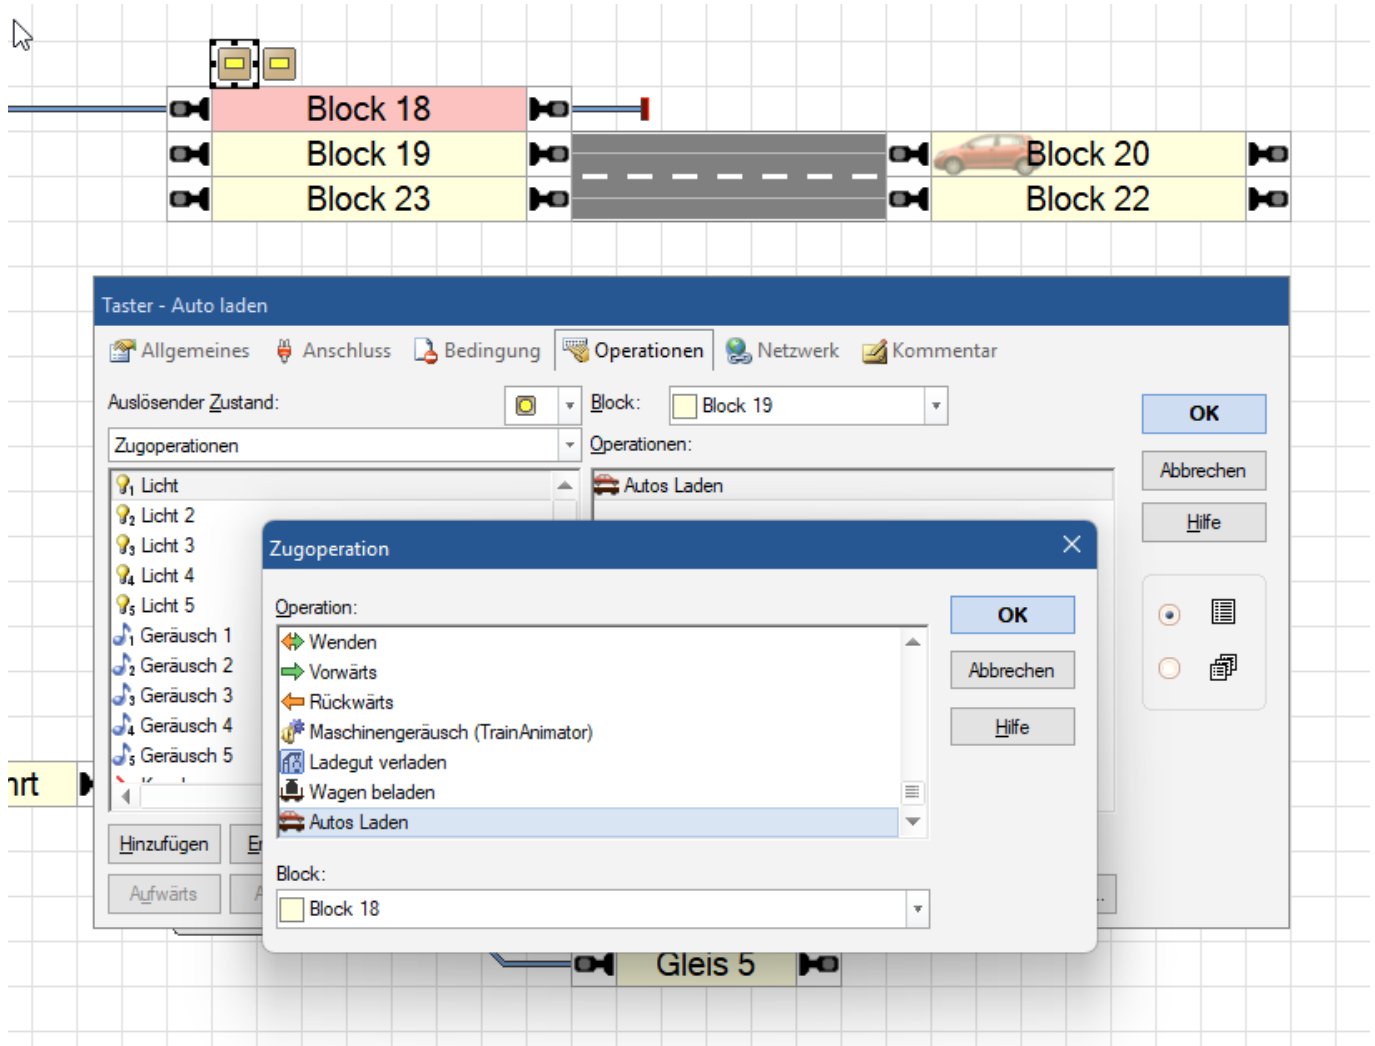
Block 18
Block 19
Block 23
Block 20
Block 22

Taster - Auto laden

Allgemeines Anschluss Bedingung Operationen Netzwerk Kommentar

Auslösender Zustand:
Block: Block 19
OK
Zugoperationen
Operationen:
Abbrechen
Licht
Autos Laden
Hilfe
Licht 2
Licht 3
Licht 4
Licht 5
Geräusch 1
Geräusch 2
Geräusch 3
Geräusch 4
Geräusch 5
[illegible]
Hinzufügen
Aufwärts

Zugoperation

Operation:
Wenden
Vorwärts
Rückwärts
Maschinengeräusch (TrainAnimator)
Ladegut verladen
Wagen beladen
Autos Laden
OK
Abbrechen
Hilfe

Block:
Block 18

rt
Gleis 5